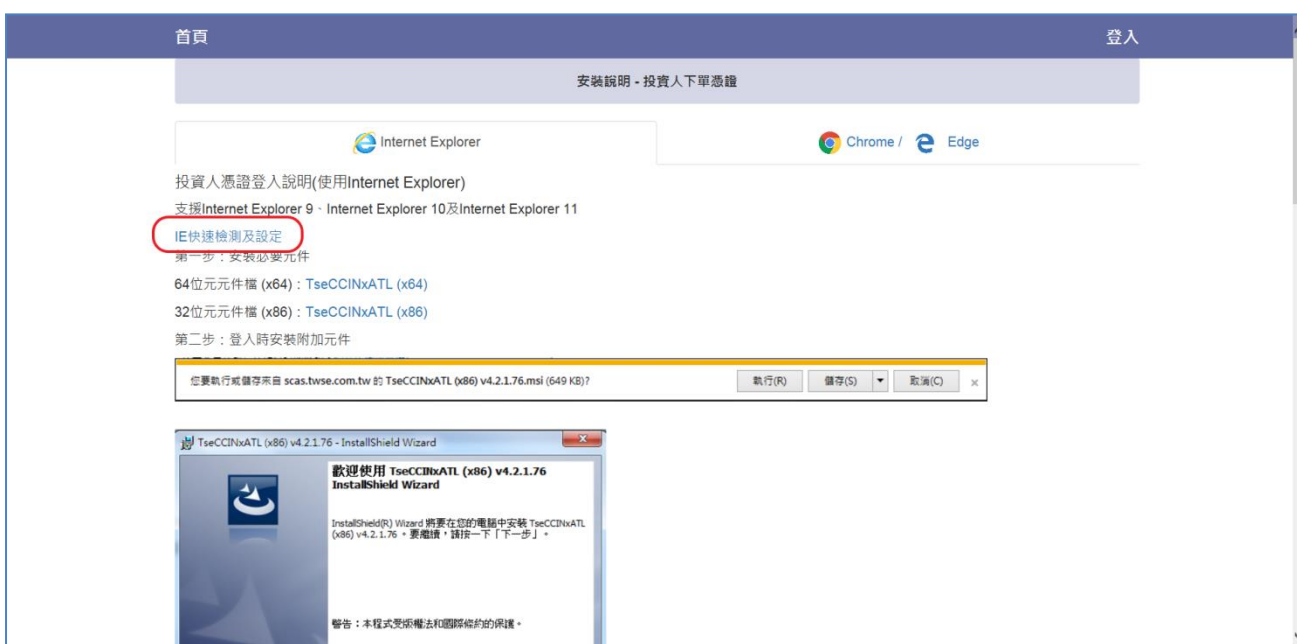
首頁

登入

安裝說明 - 投資人下單憑證

Internet Explorer

Chrome / Edge

投資人憑證登入說明(使用Internet Explorer)

支援Internet Explorer 9、Internet Explorer 10及Internet Explorer 11

IE快速檢測及設定

第一步：安裝必要元件

64位元元件檔 (x64)：TseCCINxATL (x64)

32位元元件檔 (x86)：TseCCINxATL (x86)

第二步：登入時安裝附加元件

您要執行或儲存來自 scas.twse.com.tw 的 TseCCINxATL (x86) v4.2.1.76.msi (649 KB)?

執行(R) 儲存(S) 取消(C) ×

TseCCINxATL (x86) v4.2.1.76 - InstallShield Wizard

歡迎使用 TseCCINxATL (x86) v4.2.1.76 InstallShield Wizard

InstallShield(R) Wizard 將要在您的電腦中安裝 TseCCINxATL (x86) v4.2.1.76。要繼續，請按一下「下一步」。

警告：本程式受版權法和國際條約的保護。